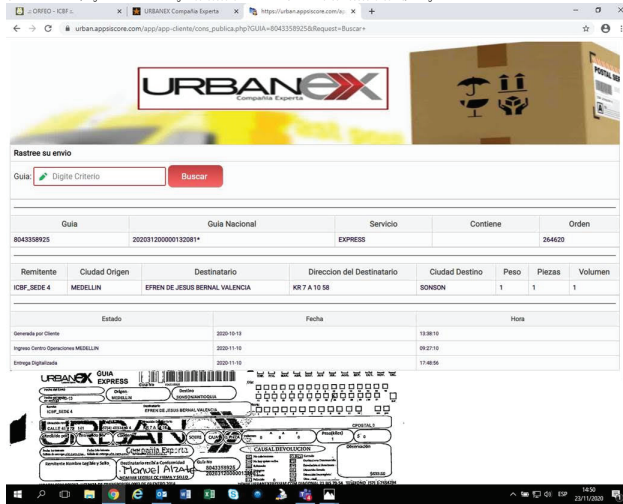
:: ORFEO - ICBF :: × URBANEX Compañia Experta × https://urban.appsiscore.com/a × +

urban.appsiscore.com/app/app-cliente/cons_publica.php?GUIA=8043358925&Request=Buscar+

URBANEX Compañia Experta

Rastree su envio

Guia: Digite Criterio Buscar

| Guia | Guia Nacional | Servicio | Contiene | Orden |
|---|---|---|---|---|
| 8043358925 | 2020312000000132081* | EXPRESS | | 264620 |

| Remitente | Ciudad Origen | Destinatario | Direccion del Destinatario | Ciudad Destino | Peso | Piezas | Volumen |
|---|---|---|---|---|---|---|---|
| ICBF_SEDE 4 | MEDELLIN | EFREN DE JESUS BERNAL VALENCIA | KR 7 A 10 58 | SONSON | 1 | 1 | 1 |

| Estado | Fecha | Hora |
|---|---|---|
| Generada por Cliente | 2020-10-13 | 13:38:10 |
| Ingreso Centro Operaciones MEDELLIN | 2020-11-10 | 09:27:10 |
| Entrega Digitalizada | 2020-11-10 | 17:48:56 |

URBANEX GUIA EXPRESS
Origen: MEDELLIN
Destino: SONSON/ANTIOQUIA
ICBF_SEDE 4
EFREN DE JESUS BERNAL VALENCIA
URBANEX
Compañia Experta
Manuel Alzate
CAUSAL DEVOLUCION
8043358925
2020312000000132081

ESP 14:50 23/11/2020